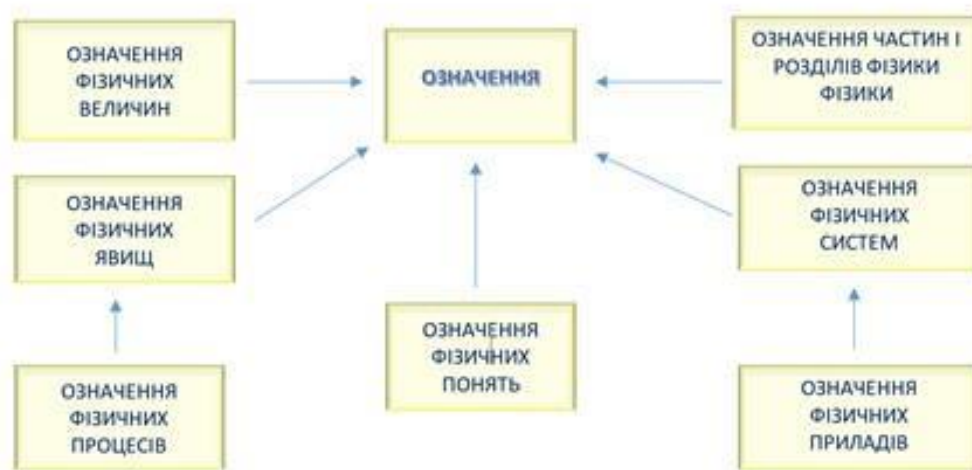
ОЗНАЧЕННЯ ФІЗИЧНИХ ВЕЛИЧИН

ОЗНАЧЕННЯ

ОЗНАЧЕННЯ ЧАСТИН І РОЗДІЛІВ ФІЗИКИ ФІЗИКИ

ОЗНАЧЕННЯ ФІЗИЧНИХ ЯВИЩ

ОЗНАЧЕННЯ ФІЗИЧНИХ СИСТЕМ

ОЗНАЧЕННЯ ФІЗИЧНИХ ПОНЯТЬ

ОЗНАЧЕННЯ ФІЗИЧНИХ ПРОЦЕСІВ

ОЗНАЧЕННЯ ФІЗИЧНИХ ПРИЛАДІВ